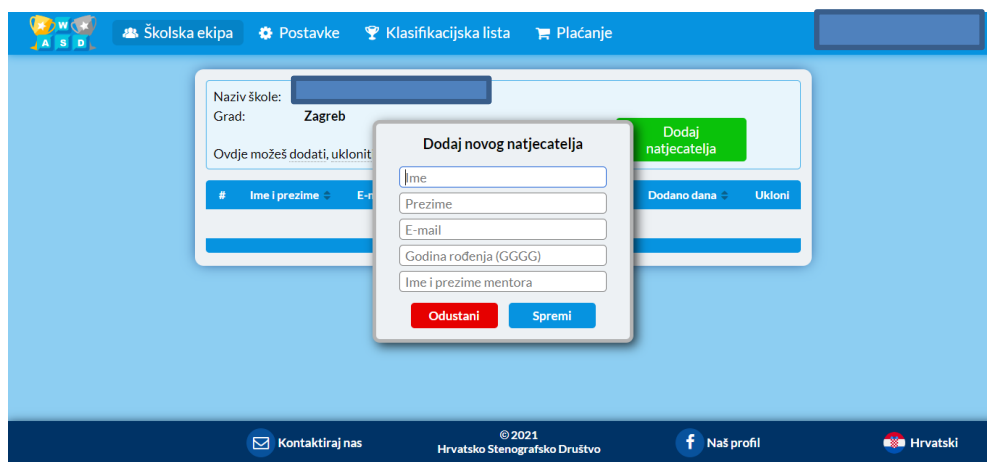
W A S D

Školska ekipa  Postavke  Klasifikacijska lista  Plaćanje

Naziv škole:
Grad: Zagreb
Ovdje možeš dodati, uklonit

Dodaj natjecatelja

| # | Ime i prezime | E-m | Dodano dana | Ukloni |
|---|---|---|---|---|

Dodaj novog natjecatelja

Ime
Prezime
E-mail
Godina rođenja (GGGG)
Ime i prezime mentora

Odustani  Spremi

Kontaktiraj nas

© 2021
Hrvatsko Stenografsko Društvo

Naš profil

Hrvatski